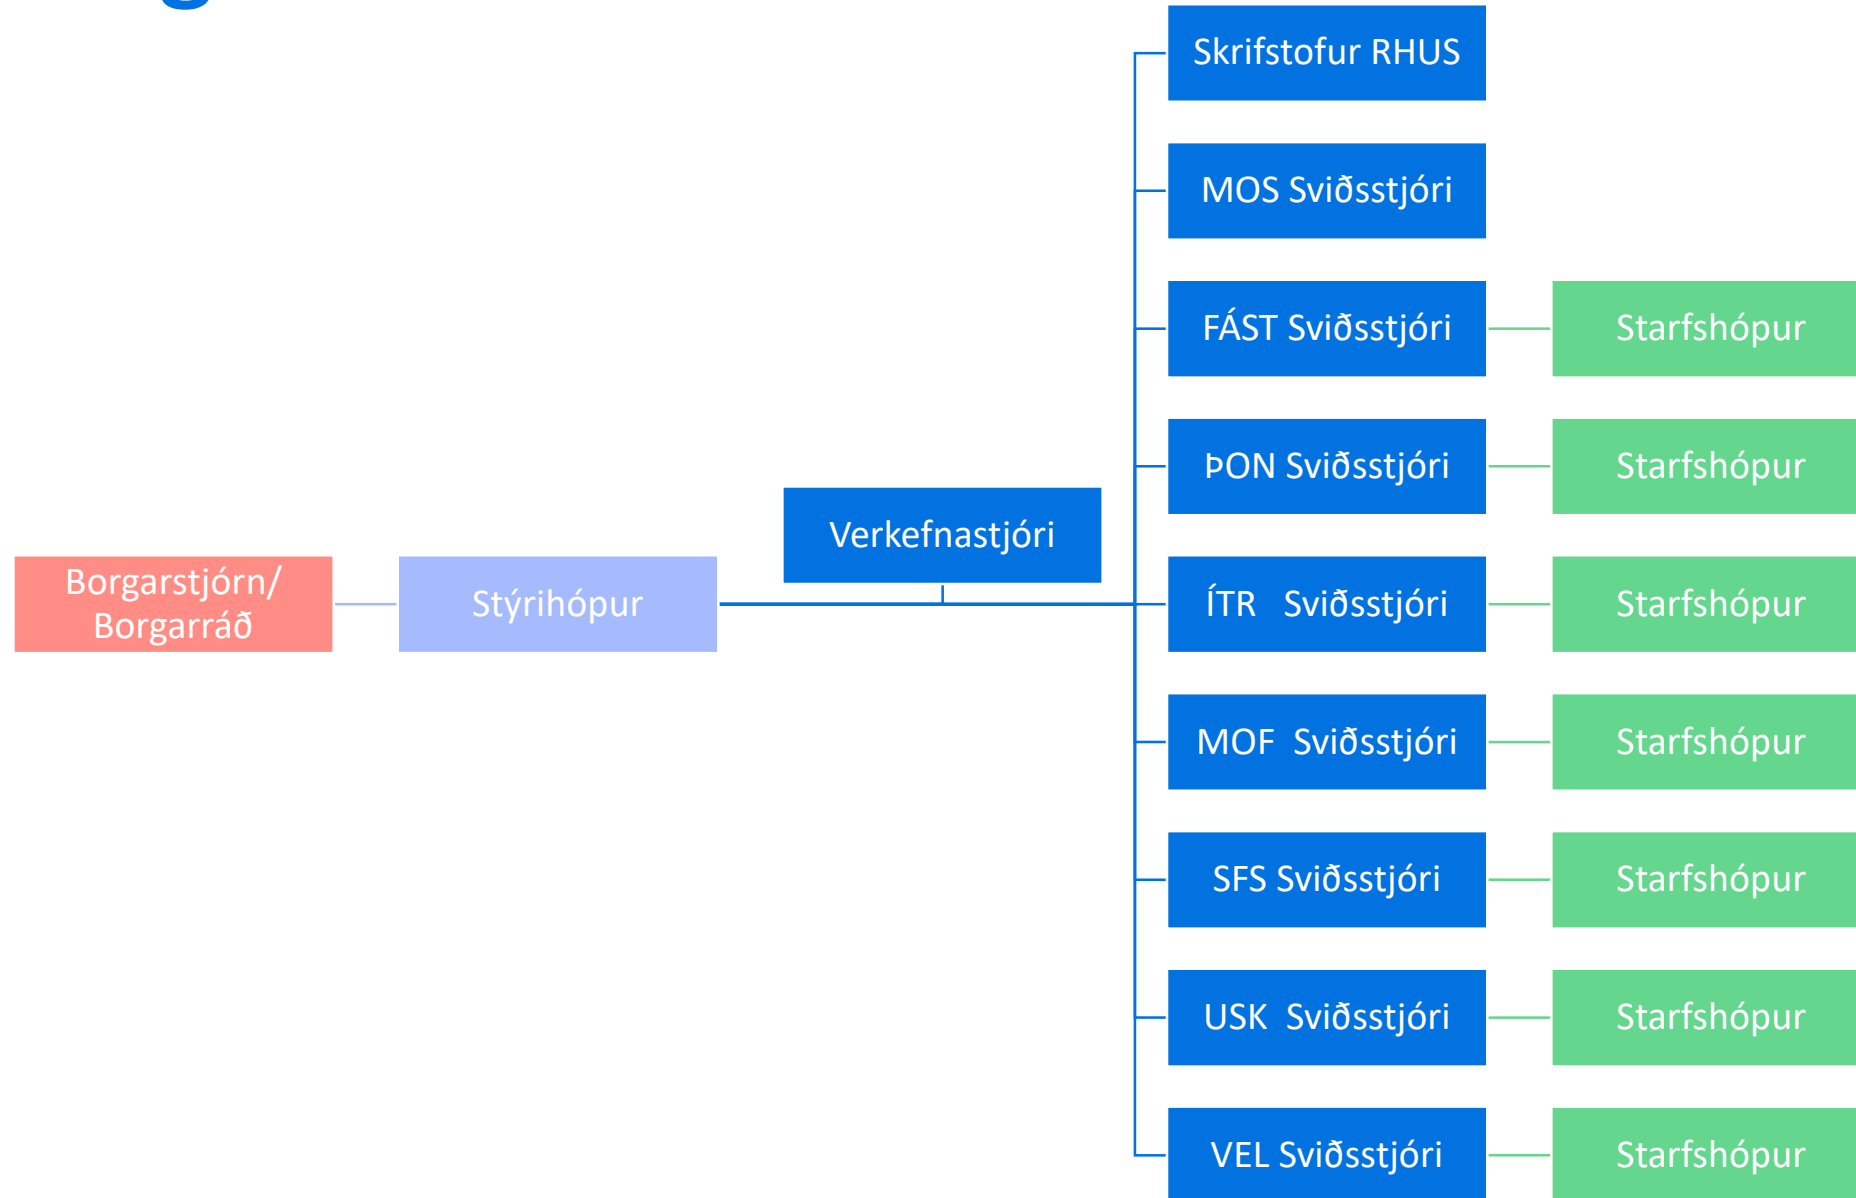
Borgarstjórn/ Borgarráð

Stýrihópur

Verkefnastjóri

Skrifstofur RHUS

MOS Sviðsstjóri

FÁST Sviðsstjóri

Starfshópur

ÞON Sviðsstjóri

Starfshópur

ÍTR Sviðsstjóri

Starfshópur

MOF Sviðsstjóri

Starfshópur

SFS Sviðsstjóri

Starfshópur

USK Sviðsstjóri

Starfshópur

VEL Sviðsstjóri

Starfshópur